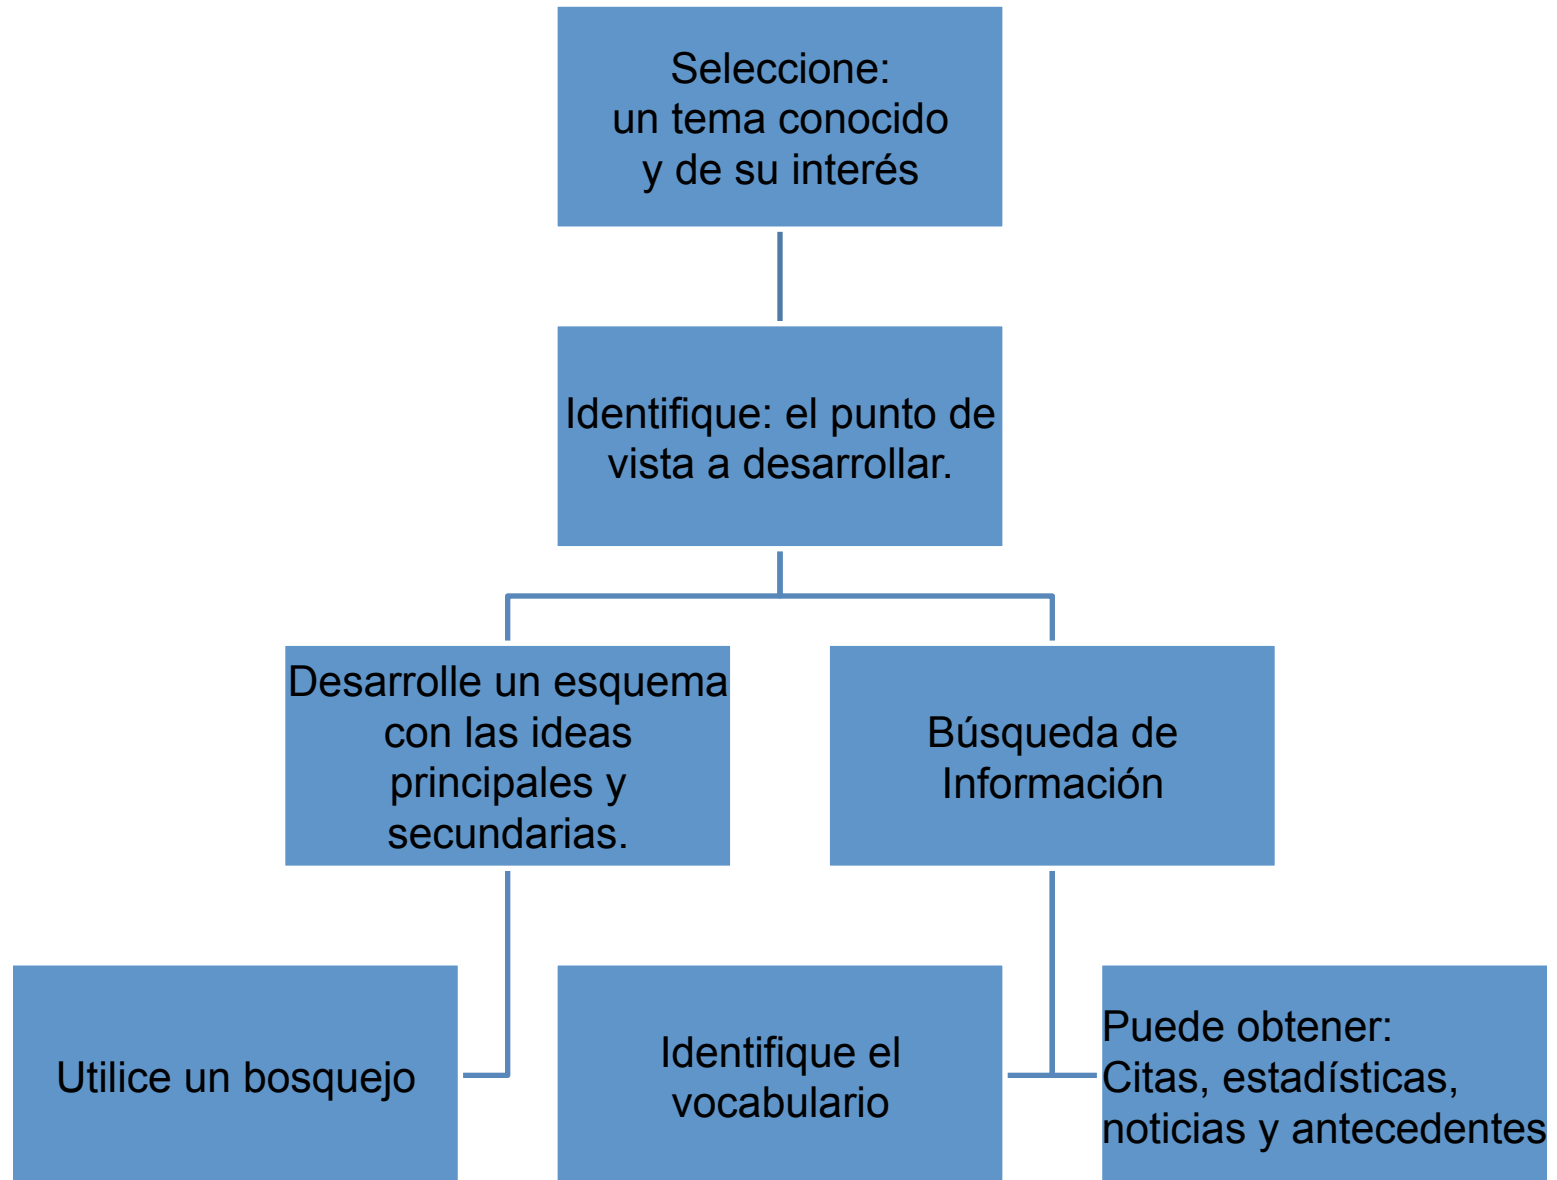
Seleccione:
un tema conocido
y de su interés

Identifique: el punto de vista a desarrollar.

Desarrolle un esquema con las ideas principales y secundarias.

Búsqueda de Información

Utilice un bosquejo

Identifique el vocabulario

Puede obtener:
Citas, estadísticas, noticias y antecedentes